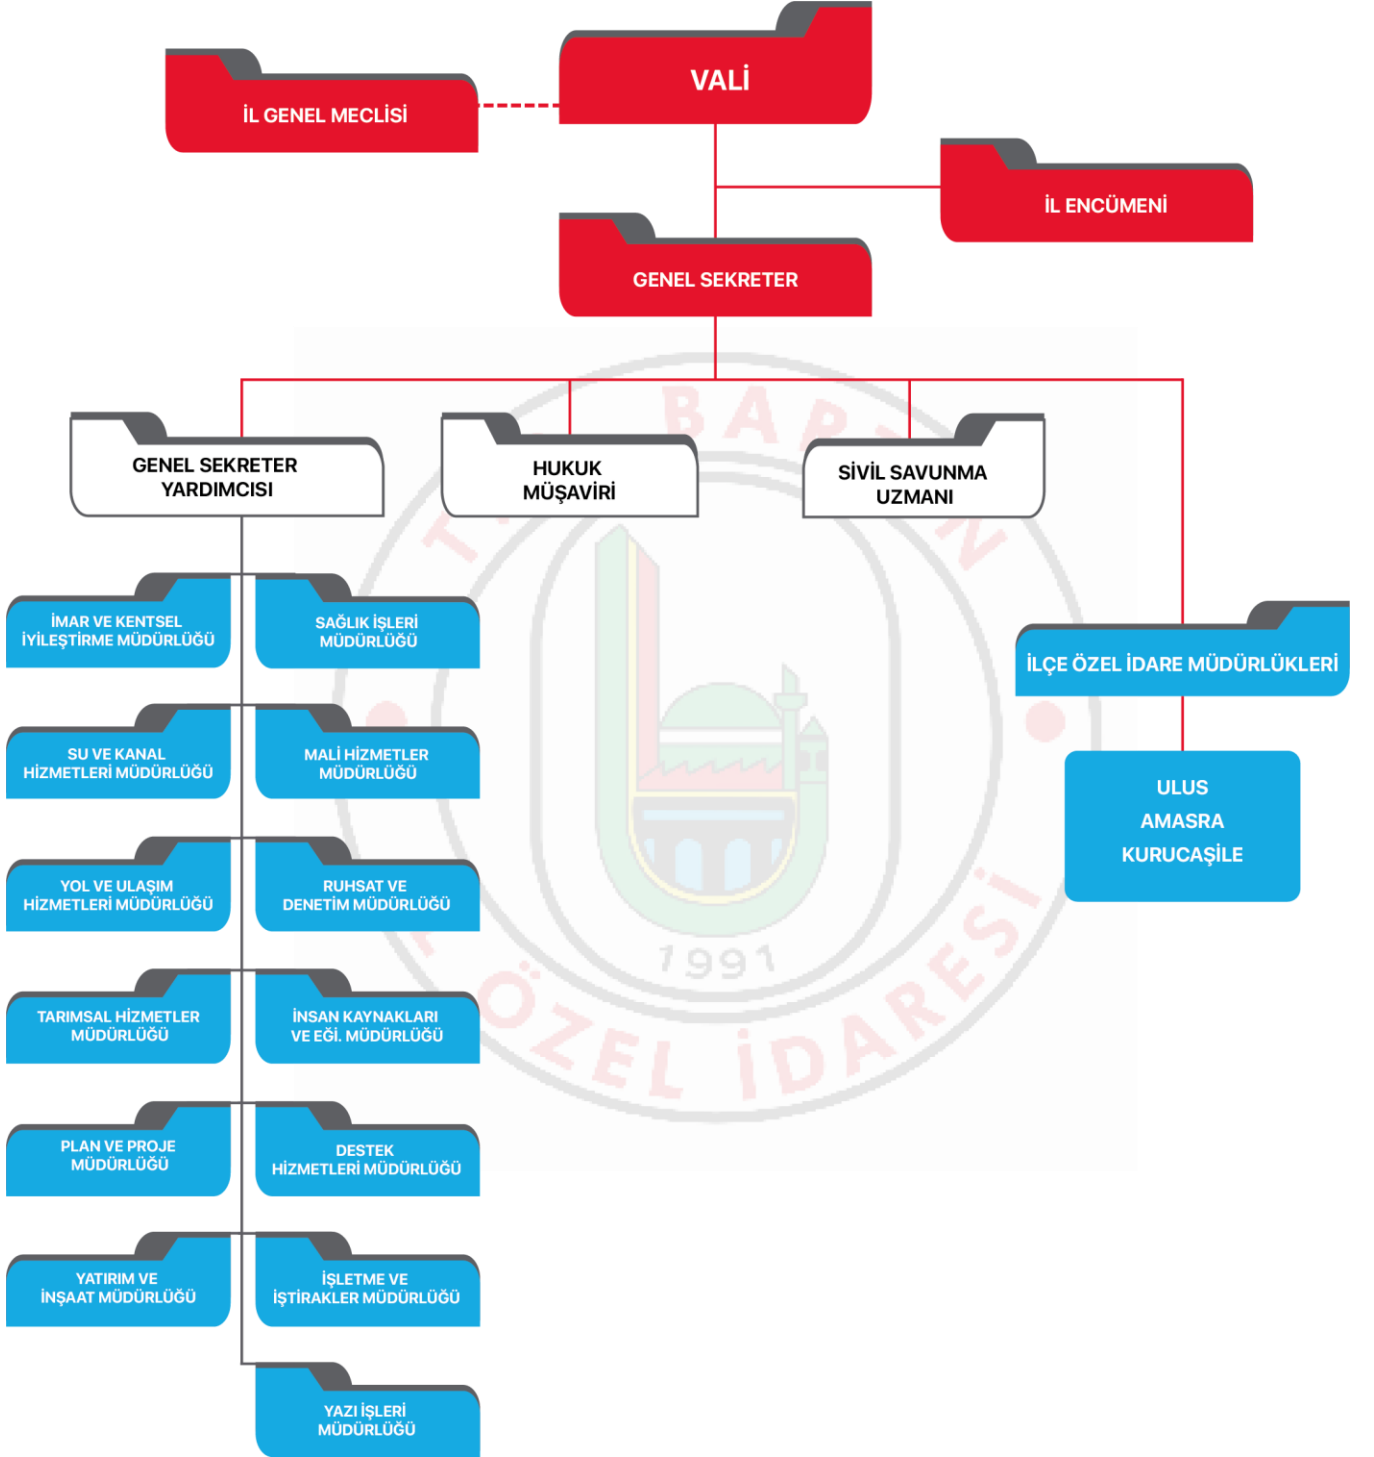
VALİ

İL GENEL MECLİSİ

İL ENCÜMENİ

GENEL SEKRETER

GENEL SEKRETER YARDIMCISI

HUKUK MÜŞAVİRİ

SİVİL SAVUNMA UZMANI

İMAR VE KENTSEL İYİLEŞTİRME MÜDÜRLÜĞÜ

SAĞLIK İŞLERİ MÜDÜRLÜĞÜ

SU VE KANAL HİZMETLERİ MÜDÜRLÜĞÜ

MALİ HİZMETLER MÜDÜRLÜĞÜ

YOL VE ULAŞIM HİZMETLERİ MÜDÜRLÜĞÜ

RUHSAT VE DENETİM MÜDÜRLÜĞÜ

TARIMSAL HİZMETLER MÜDÜRLÜĞÜ

İNSAN KAYNAKLARI VE EĞİ. MÜDÜRLÜĞÜ

PLAN VE PROJE MÜDÜRLÜĞÜ

DESTEK HİZMETLERİ MÜDÜRLÜĞÜ

YATIRIM VE İNŞAAT MÜDÜRLÜĞÜ

İŞLETME VE İŞTİRAKLER MÜDÜRLÜĞÜ

YAZI İŞLERİ MÜDÜRLÜĞÜ

İLÇE ÖZEL İDARE MÜDÜRLÜKLERİ

ULUS
AMASRA
KURUCAŞİLE

BARTIN İL ÖZEL İDARESİ 1991